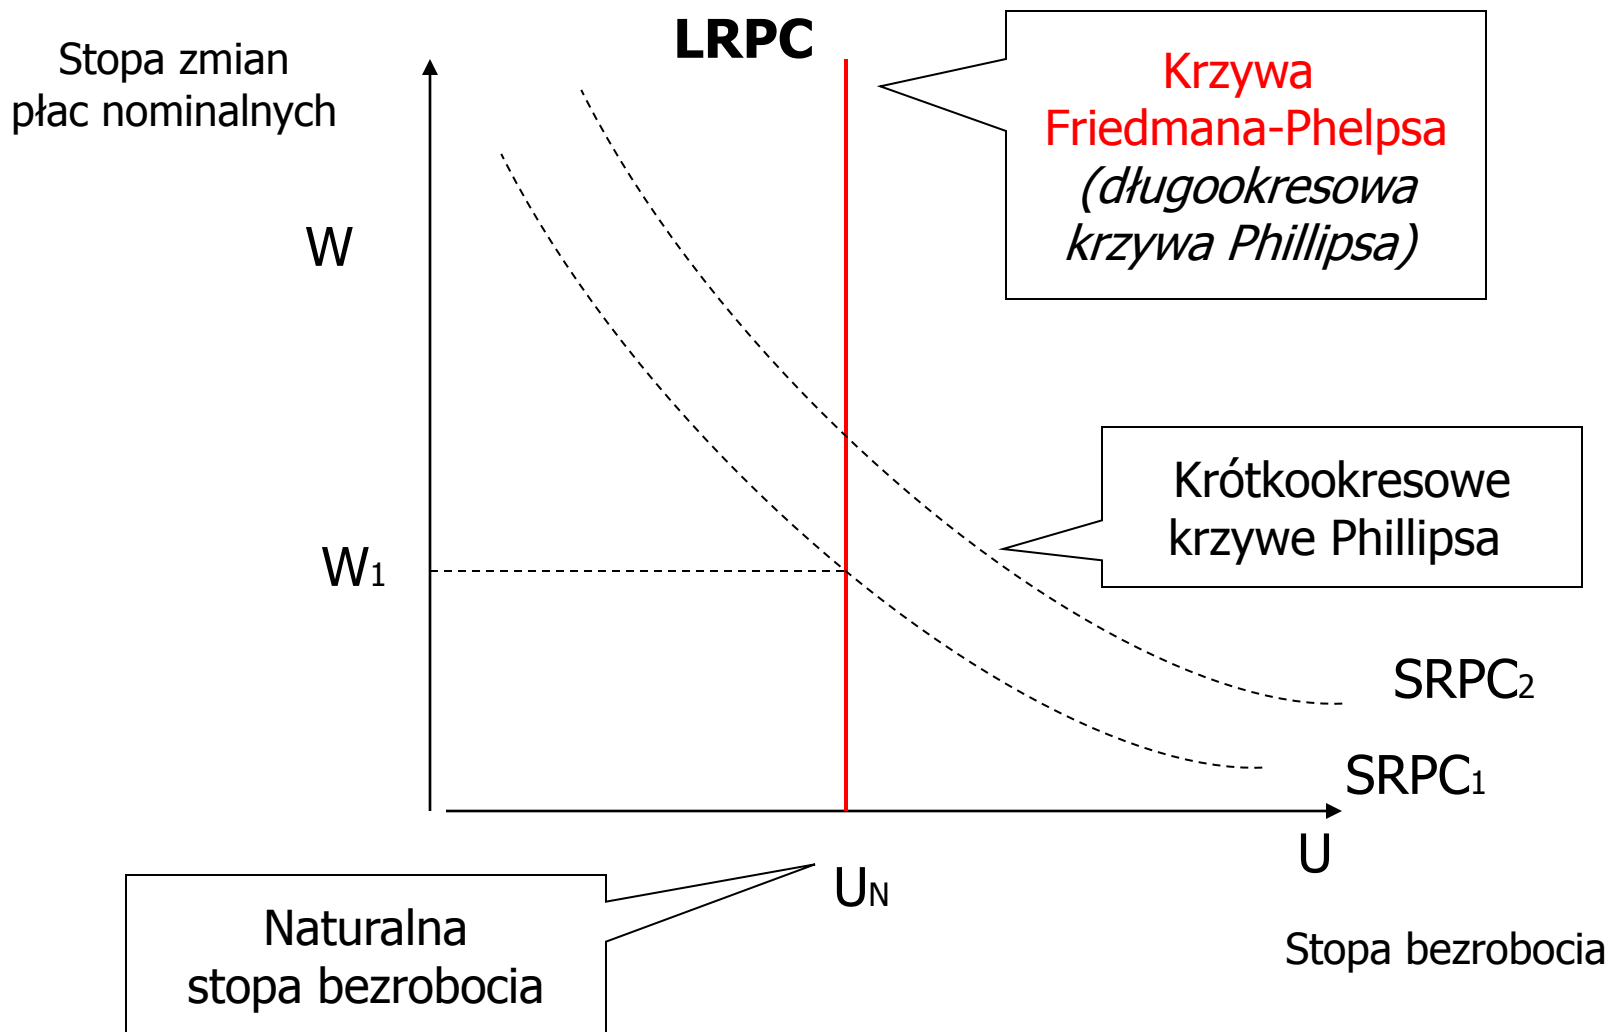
Stopa zmian płac nominalnych

LRPC

Krzywa Friedmana-Phelpsa (długookresowa krzywa Phillipsa)

W

Krótkookresowe krzywe Phillipsa

$W_1$

$SRPC_2$

$SRPC_1$

U

$U_N$

Naturalna stopa bezrobocia

Stopa bezrobocia